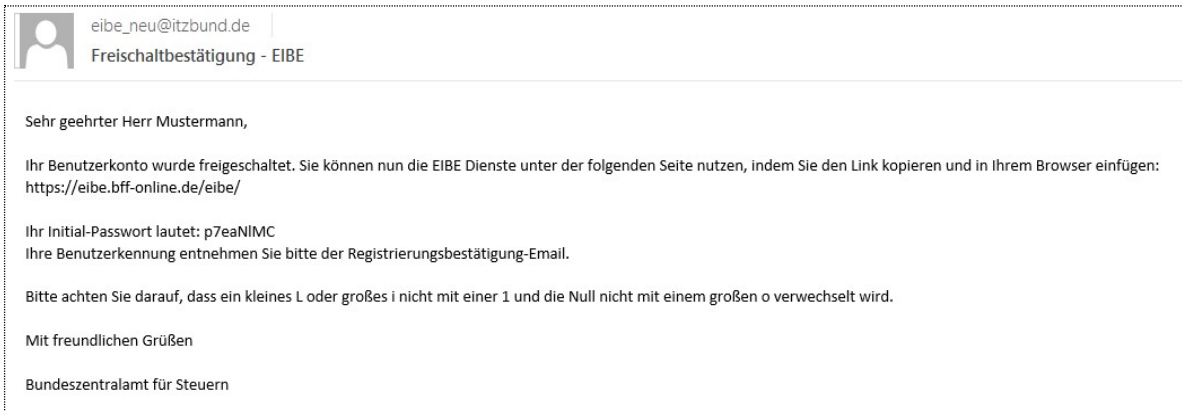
eibe_neu@itzbund.de

Freischaltbestätigung - EIBE

Sehr geehrter Herr Mustermann,

Ihr Benutzerkonto wurde freigeschaltet. Sie können nun die EIBE Dienste unter der folgenden Seite nutzen, indem Sie den Link kopieren und in Ihrem Browser einfügen: https://eibe.bff-online.de/eibe/

Ihr Initial-Passwort lautet: p7eaNlMC
Ihre Benutzerkennung entnehmen Sie bitte der Registrierungsbestätigung-Email.

Bitte achten Sie darauf, dass ein kleines L oder großes i nicht mit einer 1 und die Null nicht mit einem großen o verwechselt wird.

Mit freundlichen Grüßen

Bundeszentralamt für Steuern